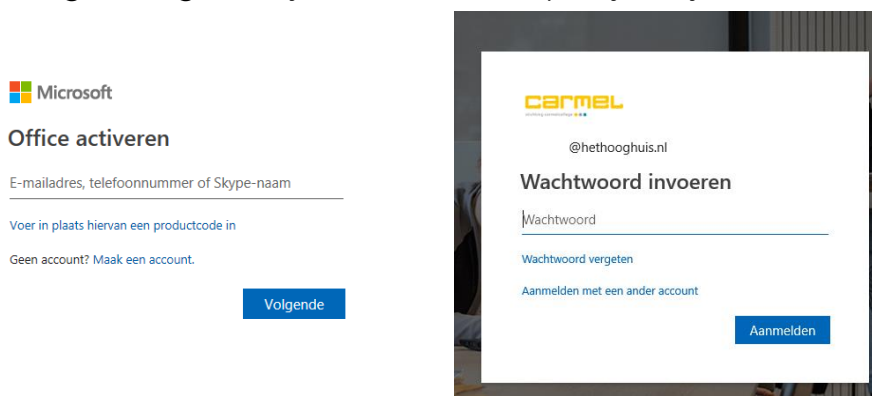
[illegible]

Microsoft

Office activeren

E-mailadres, telefoonnummer of Skype-naam

Voer in plaats hiervan een productcode in

Geen account? Maak een account.

Volgende

carmel

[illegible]

@hethooghuis.nl

Wachtwoord invoeren

Wachtwoord

Wachtwoord vergeten

Aanmelden met een ander account

Aanmelden